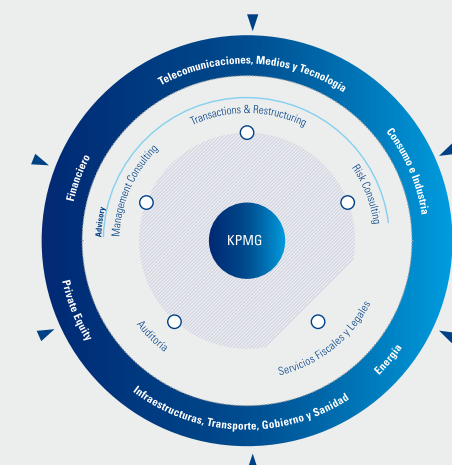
Telecomunicaciones, Medios y Tecnología

Consumo e Industria

Energía

Infraestructuras, Transporte, Gobierno y Sanidad

Private Equity

Financiero

Advisory

Management Consulting

Transactions & Restructuring

Risk Consulting

KPMG

Auditoría

Servicios Fiscales y Legales